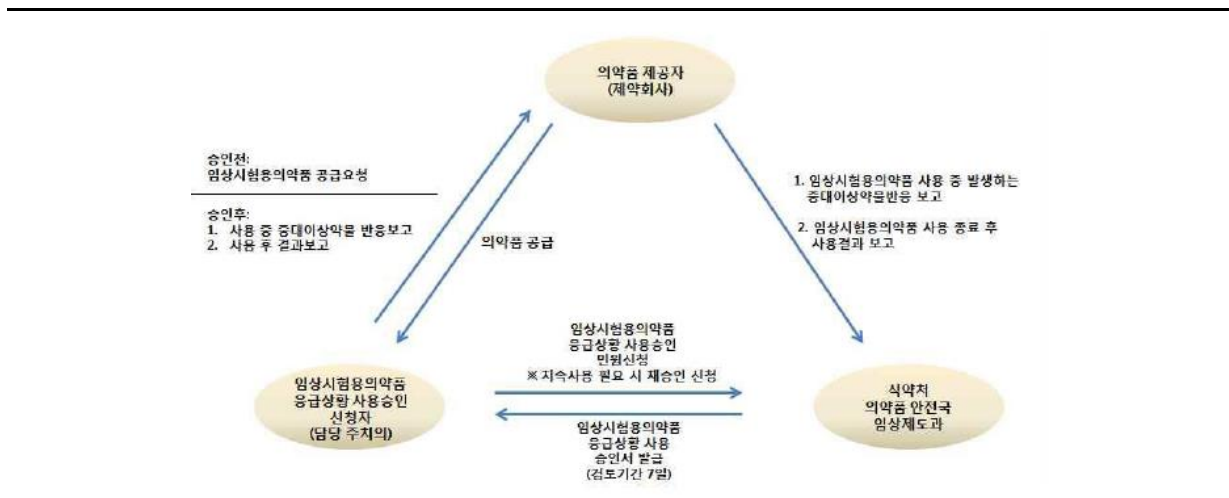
의약품 제공자
(제약회사)

승인전:
임상시험용의약품 공급요청

승인후:
1. 사용 중 중대이상약물 반응보고
2. 사용 후 결과보고

의약품 공급

1. 임상시험용의약품 사용 중 발생하는 중대이상약물반응 보고

2. 임상시험용의약품 사용 종료 후 사용결과 보고

임상시험용의약품
응급상황 사용승인
신청자
(담당 주치의)

임상시험용의약품
응급상황 사용승인
민원신청
※ 지속사용 필요 시 재승인 신청

임상시험용의약품
응급상황 사용
승인서 발급
(검토기간 7일)

식약처
의약품 안전국
임상제도과